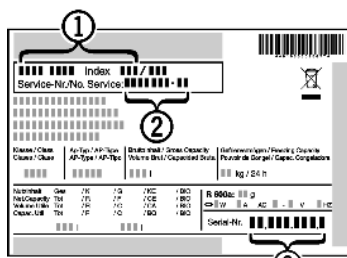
①

Index

Service-Nr./No. Service:

②

Klasse / Class
Classe / Clase

Ap-Typ / AP-Type
AP-Type / AP-Tipo

Brutto Inhalt / Gross Capacity
Volume Brut / Capacidad Bruta

Gefriervermögen / Freezing Capacity
Pouvoir de Congel / Capac. Congelacion

kg / 24 h

Nutzinhalt Ges
Net Capacity Tot
Volume Utile Tot
Capac. Util Tot

/K /G /KG /BG
/F /F /OE /BG
/K /G /GA /BG
/F /G /GA /BG

R 600a: g

W A AC V Hz

Serial-Nr.